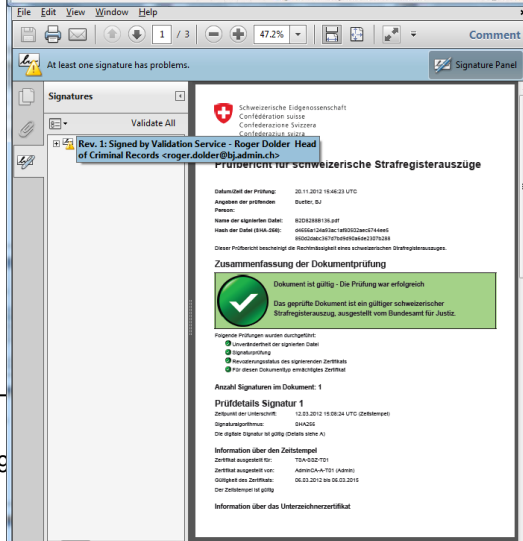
File Edit View Window Help

1 / 3

47.2%

Comment

At least one signature has problems.

Signature Panel

Signatures

Validate All

Rev. 1: Signed by Validation Service - Roger Dolder Head of Criminal Records <roger.dolder@bj.admin.ch>

Schweizerische Eidgenossenschaft
Confédération suisse
Confederazione Svizzera
Confederaziun svizra

Prüfbericht für schweizerische Strafregisterauszüge

| | |
|---|---|
| Datum/Zeit der Prüfung: | 20.11.2012 15:46:23 UTC |
| Angaben der prüfenden Person: | Buetler, BJ |
| Name der signierten Datei: | B2D8288B136.pdf |
| Hash der Datei (SHA-256): | d4656a124a93e1a8f3632aec6744ee6 850d2dabc367d7bd9d90a6de2307b288 |

Dieser Prüfbericht bescheinigt die Rechtmässigkeit eines schweizerischen Strafregisterauszuges.

Zusammenfassung der Dokumentprüfung

Dokument ist gültig - Die Prüfung war erfolgreich

Das geprüfte Dokument ist ein gültiger schweizerischer Strafregisterauszug, ausgestellt vom Bundesamt für Justiz.

Folgende Prüfungen wurden durchgeführt:
Unveränderheit der signierten Datei
Signaturprüfung
Revozierungsstatus des signierenden Zertifikats
Für diesen Dokumenttyp ermächtigtes Zertifikat

Anzahl Signaturen im Dokument: 1

Prüfdetails Signatur 1

| | |
|---|---|
| Zeitpunkt der Unterschrift: | 12.03.2012 15:08:24 UTC (Zeitstempel) |
| Signaturalgorithmus: | SHA256 |

Die digitale Signatur ist gültig (Details siehe A)

Information über den Zeitstempel

| | |
|---|---|
| Zertifikat ausgestellt für: | TSA-SSZ-T01 |
| Zertifikat ausgestellt von: | AdminCA-A-T01 (Admin) |
| Gültigkeit des Zertifikats: | 06.03.2012 bis 06.03.2015 |

Der Zeitstempel ist gültig

Information über das Unterzeichnerzertifikat